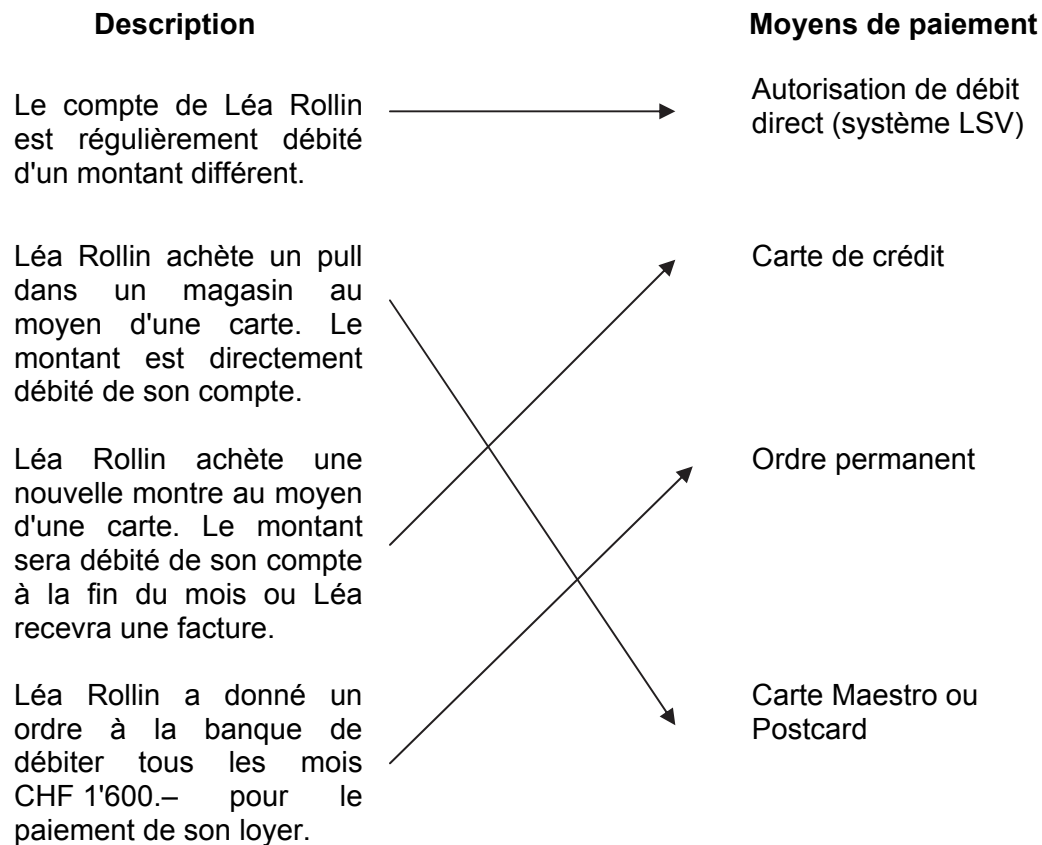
Description

Le compte de Léa Rollin est régulièrement débité d'un montant différent.

Léa Rollin achète un pull dans un magasin au moyen d'une carte. Le montant est directement débité de son compte.

Léa Rollin achète une nouvelle montre au moyen d'une carte. Le montant sera débité de son compte à la fin du mois ou Léa recevra une facture.

Léa Rollin a donné un ordre à la banque de débiter tous les mois CHF 1'600.– pour le paiement de son loyer.

Moyens de paiement

Autorisation de débit direct (système LSV)

Carte de crédit

Ordre permanent

Carte Maestro ou Postcard